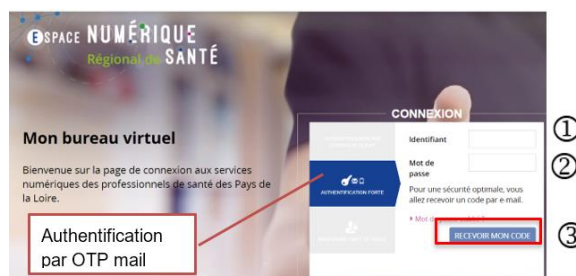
ESPACE NUMÉRIQUE
Régional de SANTÉ

CONNEXION

Mon bureau virtuel

Bienvenue sur la page de connexion aux services numériques des professionnels de santé des Pays de la Loire.

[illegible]

AUTHENTIFICATION FORTE

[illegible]

Identifiant
①
Mot de passe
②

Pour une sécurité optimale, vous allez recevoir un code par e-mail.

Mot de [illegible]

RECEVOIR MON CODE
③

Authentification par OTP mail